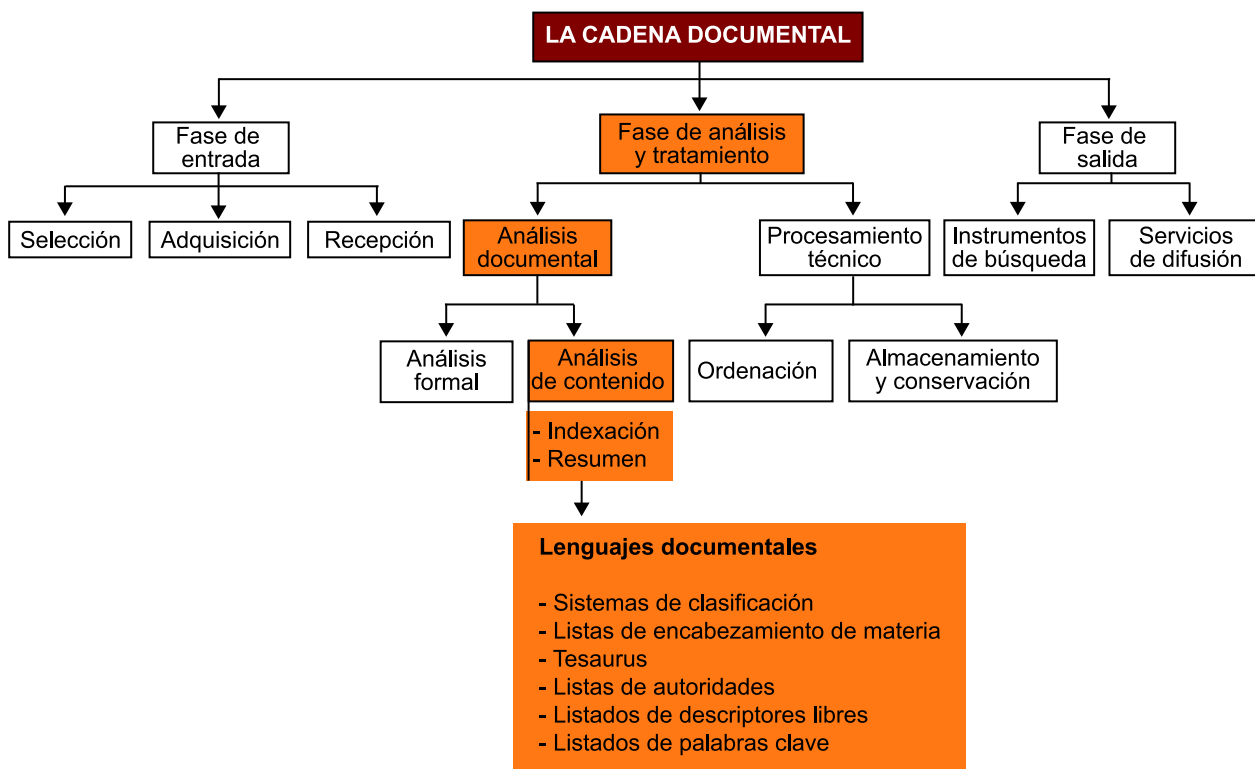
LA CADENA DOCUMENTAL

Fase de entrada

Selección

Adquisición

Recepción

Fase de análisis y tratamiento

Análisis documental

Análisis formal

Análisis de contenido

- Indexación
- Resumen

Lenguajes documentales

- Sistemas de clasificación
- Listas de encabezamiento de materia
- Tesaurus
- Listas de autoridades
- Listados de descriptores libres
- Listados de palabras clave

Procesamiento técnico

Ordenación

Almacenamiento y conservación

Fase de salida

Instrumentos de búsqueda

Servicios de difusión